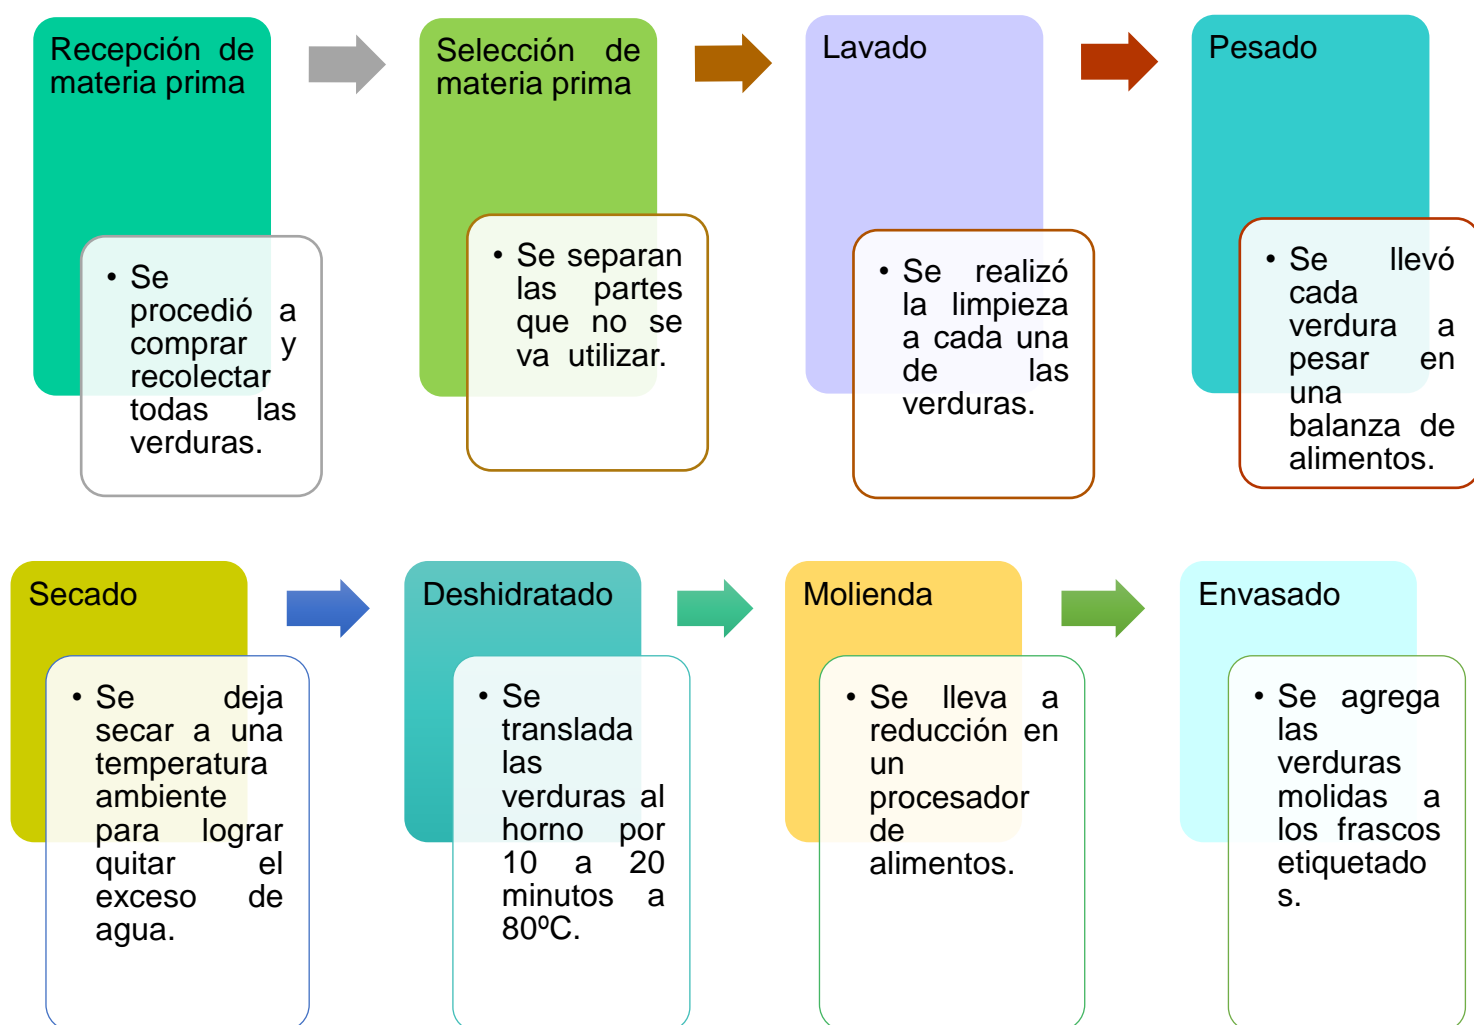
Recepción de materia prima

• Se procedió a comprar y recolectar todas las verduras.

Selección de materia prima

• Se separan las partes que no se va utilizar.

Lavado

• Se realizó la limpieza a cada una de las verduras.

Pesado

• Se llevó cada verdura a pesar en una balanza de alimentos.

Secado

• Se deja secar a una temperatura ambiente para lograr quitar el exceso de agua.

Deshidratado

• Se translada las verduras al horno por 10 a 20 minutos a 80ºC.

Molienda

• Se lleva a reducción en un procesador de alimentos.

Envasado

• Se agrega las verduras molidas a los frascos etiquetado s.